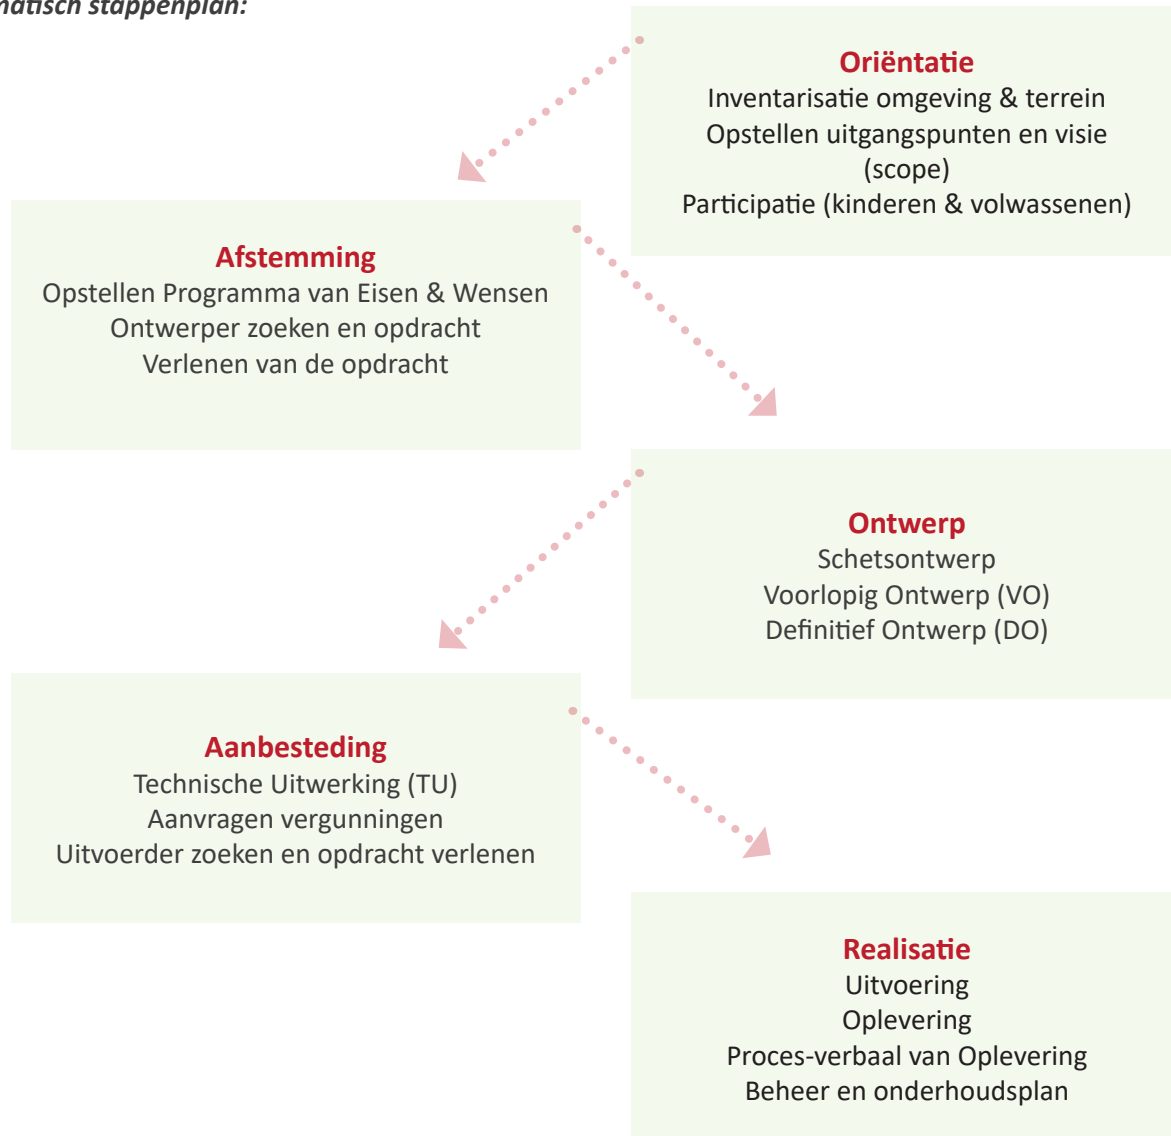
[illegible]atisch stappenplan:

Oriëntatie
Inventarisatie omgeving & terrein
Opstellen uitgangspunten en visie (scope)
Participatie (kinderen & volwassenen)

Afstemming
Opstellen Programma van Eisen & Wensen
Ontwerper zoeken en opdracht
Verlenen van de opdracht

Ontwerp
Schetsontwerp
Voorlopig Ontwerp (VO)
Definitief Ontwerp (DO)

Aanbesteding
Technische Uitwerking (TU)
Aanvragen vergunningen
Uitvoerder zoeken en opdracht verlenen

Realisatie
Uitvoering
Oplevering
Proces-verbaal van Oplevering
Beheer en onderhoudsplan